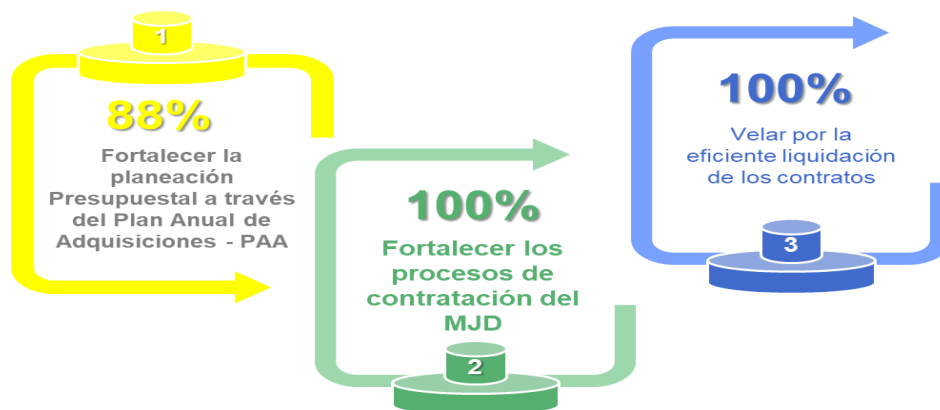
1

88%

Fortalecer la planeación Presupuestal a través del Plan Anual de Adquisiciones - PAA

100%

Fortalecer los procesos de contratación del MJD

2

100%

Velar por la eficiente liquidación de los contratos

3